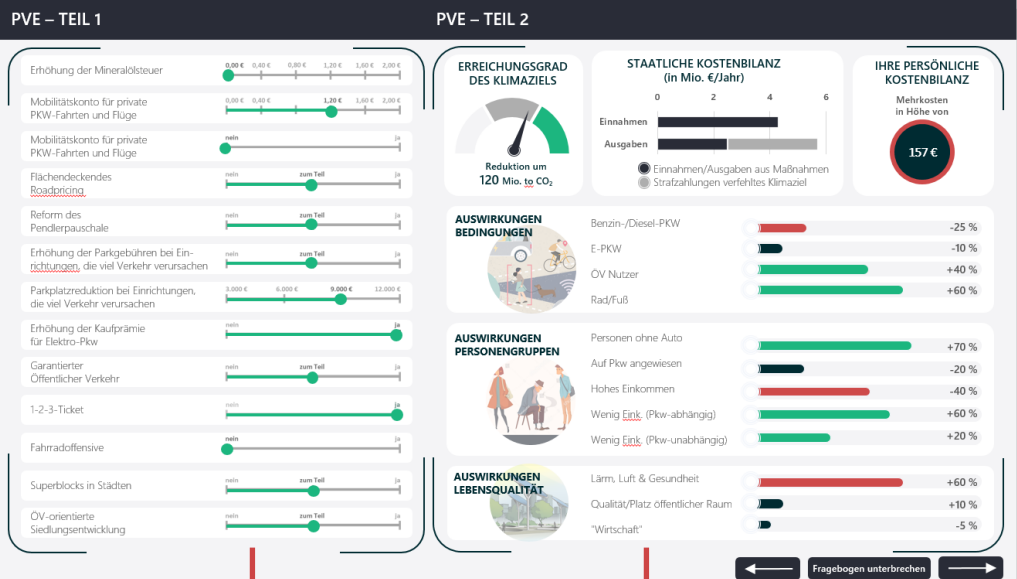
PVE – TEIL 1

PVE – TEIL 2

Erhöhung der Mineralölsteuer
0,00 € 0,40 € 0,80 € 1,20 € 1,60 € 2,00 €

Mobilitätskonto für private PKW-Fahrten und Flüge
0,00 € 0,40 € 0,80 € 1,20 € 1,60 € 2,00 €

Mobilitätskonto für private PKW-Fahrten und Flüge
nein ja

Flächendeckendes Roadpricing
nein zum Teil ja

Reform des Pendlerpauschale
nein zum Teil ja

Erhöhung der Parkgebühren bei Einrichtungen, die viel Verkehr verursachen
nein zum Teil ja

Parkplatzreduktion bei Einrichtungen, die viel Verkehr verursachen
3.000 € 6.000 € 9.000 € 12.000 €

Erhöhung der Kaufprämie für Elektro-Pkw
nein ja

Garantierter Öffentlicher Verkehr
nein zum Teil ja

1-2-3-Ticket
nein ja

Fahrradoffensive
nein ja

Superblocks in Städten
nein zum Teil ja

ÖV-orientierte Siedlungsentwicklung
nein zum Teil ja

ERREICHUNGSGRAD DES KLIMAZIELS
Reduktion um
120 Mio. to $CO_2$

STAATLICHE KOSTENBILANZ
(in Mio. €/Jahr)
0 2 4 6
Einnahmen
Ausgaben
Einnahmen/Ausgaben aus Maßnahmen
Strafzahlungen verfehltes Klimaziel

IHRE PERSÖNLICHE KOSTENBILANZ
Mehrkosten in Höhe von
157 €

AUSWIRKUNGEN BEDINGUNGEN
Benzin-/Diesel-PKW -25 %
E-PKW -10 %
ÖV Nutzer +40 %
Rad/Fuß +60 %

AUSWIRKUNGEN PERSONENGRUPPEN
Personen ohne Auto +70 %
Auf Pkw angewiesen -20 %
Hohes Einkommen -40 %
Wenig Eink. (Pkw-abhängig) +60 %
Wenig Eink. (Pkw-unabhängig) +20 %

AUSWIRKUNGEN LEBENSQUALITÄT
Lärm, Luft & Gesundheit +60 %
Qualität/Platz öffentlicher Raum +10 %
"Wirtschaft" -5 %

Fragebogen unterbrechen